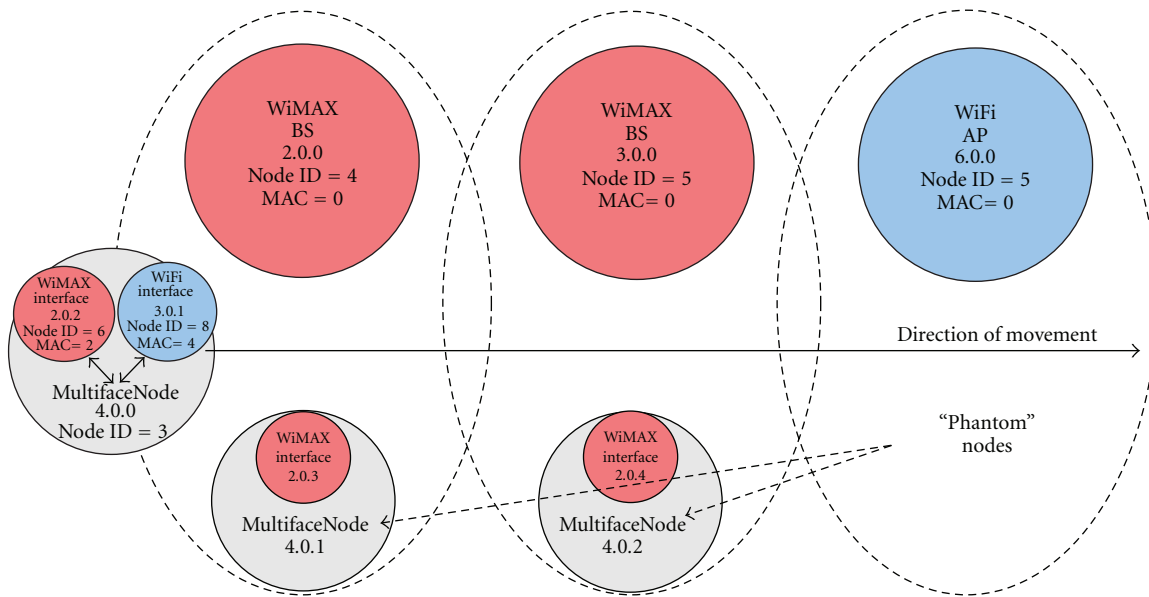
WiMAX
BS
2.0.0
Node ID = 4
MAC = 0

WiMAX
BS
3.0.0
Node ID = 5
MAC= 0

WiFi
AP
6.0.0
Node ID = 5
MAC= 0

WiMAX
interface
2.0.2
Node ID = 6
MAC= 2

WiFi
interface
3.0.1
Node ID = 8
MAC= 4

MultifaceNode
4.0.0
Node ID = 3

Direction of movement

"Phantom" nodes

WiMAX
interface
2.0.3

MultifaceNode
4.0.1

WiMAX
interface
2.0.4

MultifaceNode
4.0.2